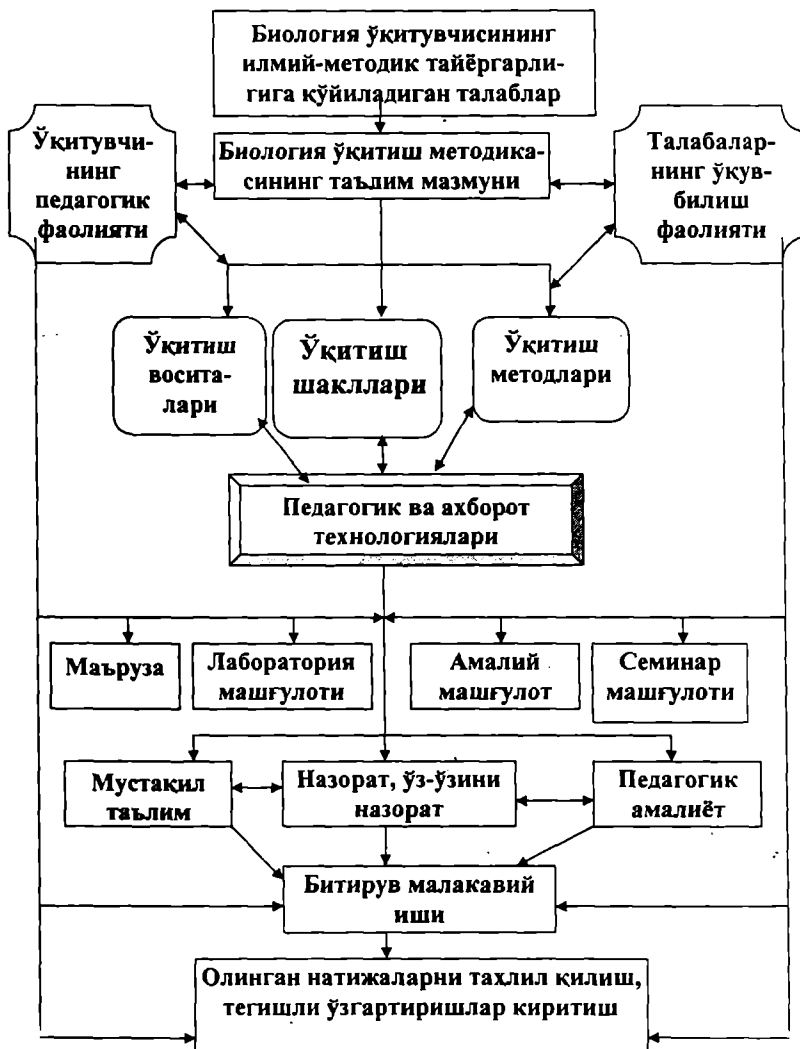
Биология ўқитувчисининг илмий-методик тайёргарлигига қўйиладиган талаблар

Ўқитувчининг педагогик фаолияти

Биология ўқитиш методикасининг таълим мазмуни

Талабаларнинг ўқув-билиш фаолияти

Ўқитиш воситалари

Ўқитиш шакллари

Ўқитиш методлари

Педагогик ва ахборот технологиялари

Маъруза

Лаборатория машғулоти

Амалий машғулот

Семинар машғулоти

Мустақил таълим

Назорат, ўз-ўзини назорат

Педагогик амалиёт

Битирув малакавий иши

Олинган натижаларни таҳлил қилиш, тегишли ўзгартиришлар киритиш